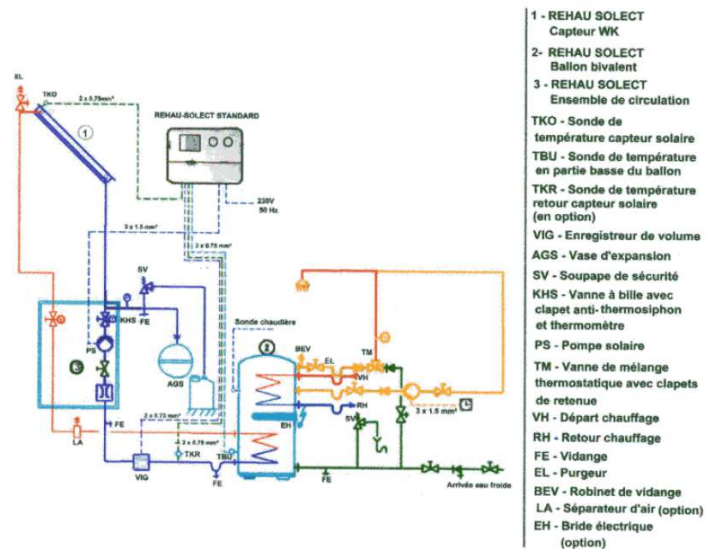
EL
TKO
2 x 0.75mm²
1
REHAU-SOLECT STANDARD
230V
50 Hz
3 x 1.5 mm²
2 x 0.75 mm²
SV
KHS
FE
PS
3
AGS
Sonde chaudière
2
BEV
EL
TM
VH
RH
SV
EH
3 x 1.5 mm²
2 x 0.75 mm²
2 x 0.75 mm²
FE
LA
VIG
TKR
TBU
FE
FE
Arrivée eau froide

1 - REHAU SOLECT
Capteur WK
2- REHAU SOLECT
Ballon bivalent
3 - REHAU SOLECT
Ensemble de circulation
TKO - Sonde de température capteur solaire
TBU - Sonde de température en partie basse du ballon
TKR - Sonde de température retour capteur solaire (en option)
VIG - Enregistreur de volume
AGS - Vase d'expansion
SV - Soupape de sécurité
KHS - Vanne à bille avec clapet anti- thermosiphon et thermomètre
PS - Pompe solaire
TM - Vanne de mélange thermostatique avec clapets de retenue
VH - Départ chauffage
RH - Retour chauffage
FE - Vidange
EL - Purgeur
BEV - Robinet de vidange
LA - Séparateur d'air (option)
EH - Bride électrique (option)